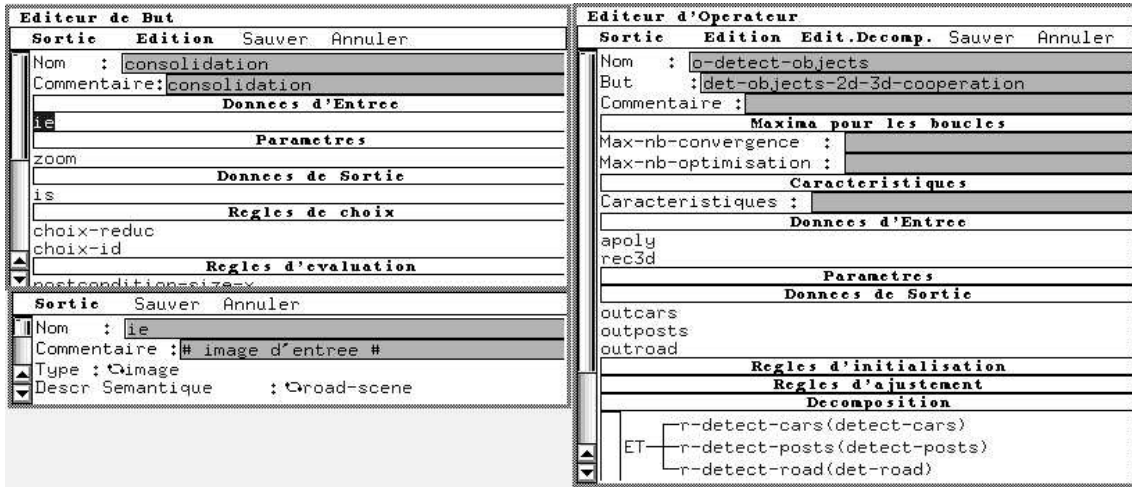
Editeur de But
Sortie Edition Sauver Annuler
Nom : consolidation
Commentaire: consolidation
Donnees d'Entree
ie
Parametres
zoom
Donnees de Sortie
is
Regles de choix
choix-reduc
choix-id
Regles d'evaluation
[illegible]

Sortie Sauver Annuler
Nom : ie
Commentaire : # image d'entree #
Type : image
Descr Semantique : road-scene

Editeur d'Operateur
Sortie Edition Edit.Decomp. Sauver Annuler
Nom : o-detect-objects
But : det-objects-2d-3d-cooperation
Commentaire :
Maxima pour les boucles
Max-nb-convergence :
Max-nb-optimisation :
Caracteristiques
Caracteristiques :
Donnees d'Entree
apoly
rec3d
Parametres
Donnees de Sortie
outcars
outposts
outroad
Regles d'initialisation
Regles d'ajustement
Decomposition
ET
r-detect-cars(detect-cars)
r-detect-posts(detect-posts)
r-detect-road(det-road)